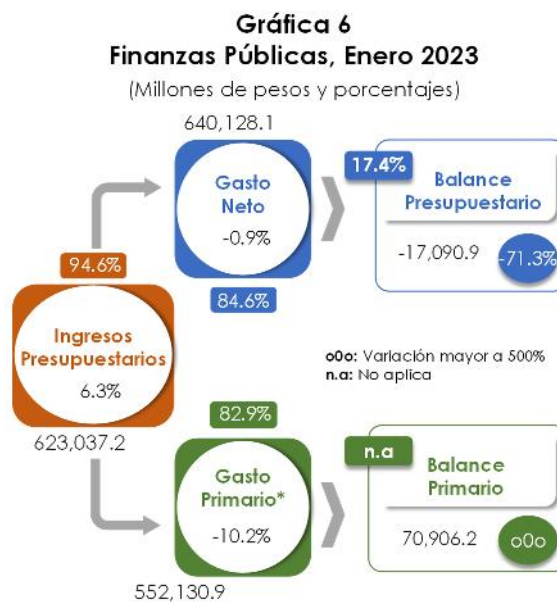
Gráfica 6
Finanzas Públicas, Enero 2023
(Millones de pesos y porcentajes)

640,128.1

Gasto Neto
-0.9%

17.4%

Balance Presupuestario
-17,090.9
-71.3%

94.6%

84.6%

Ingresos Presupuestarios
6.3%

623,037.2

o0o: Variación mayor a 500%
n.a: No aplica

82.9%

Gasto Primario*
-10.2%

552,130.9

n.a

Balance Primario
70,906.2
o0o